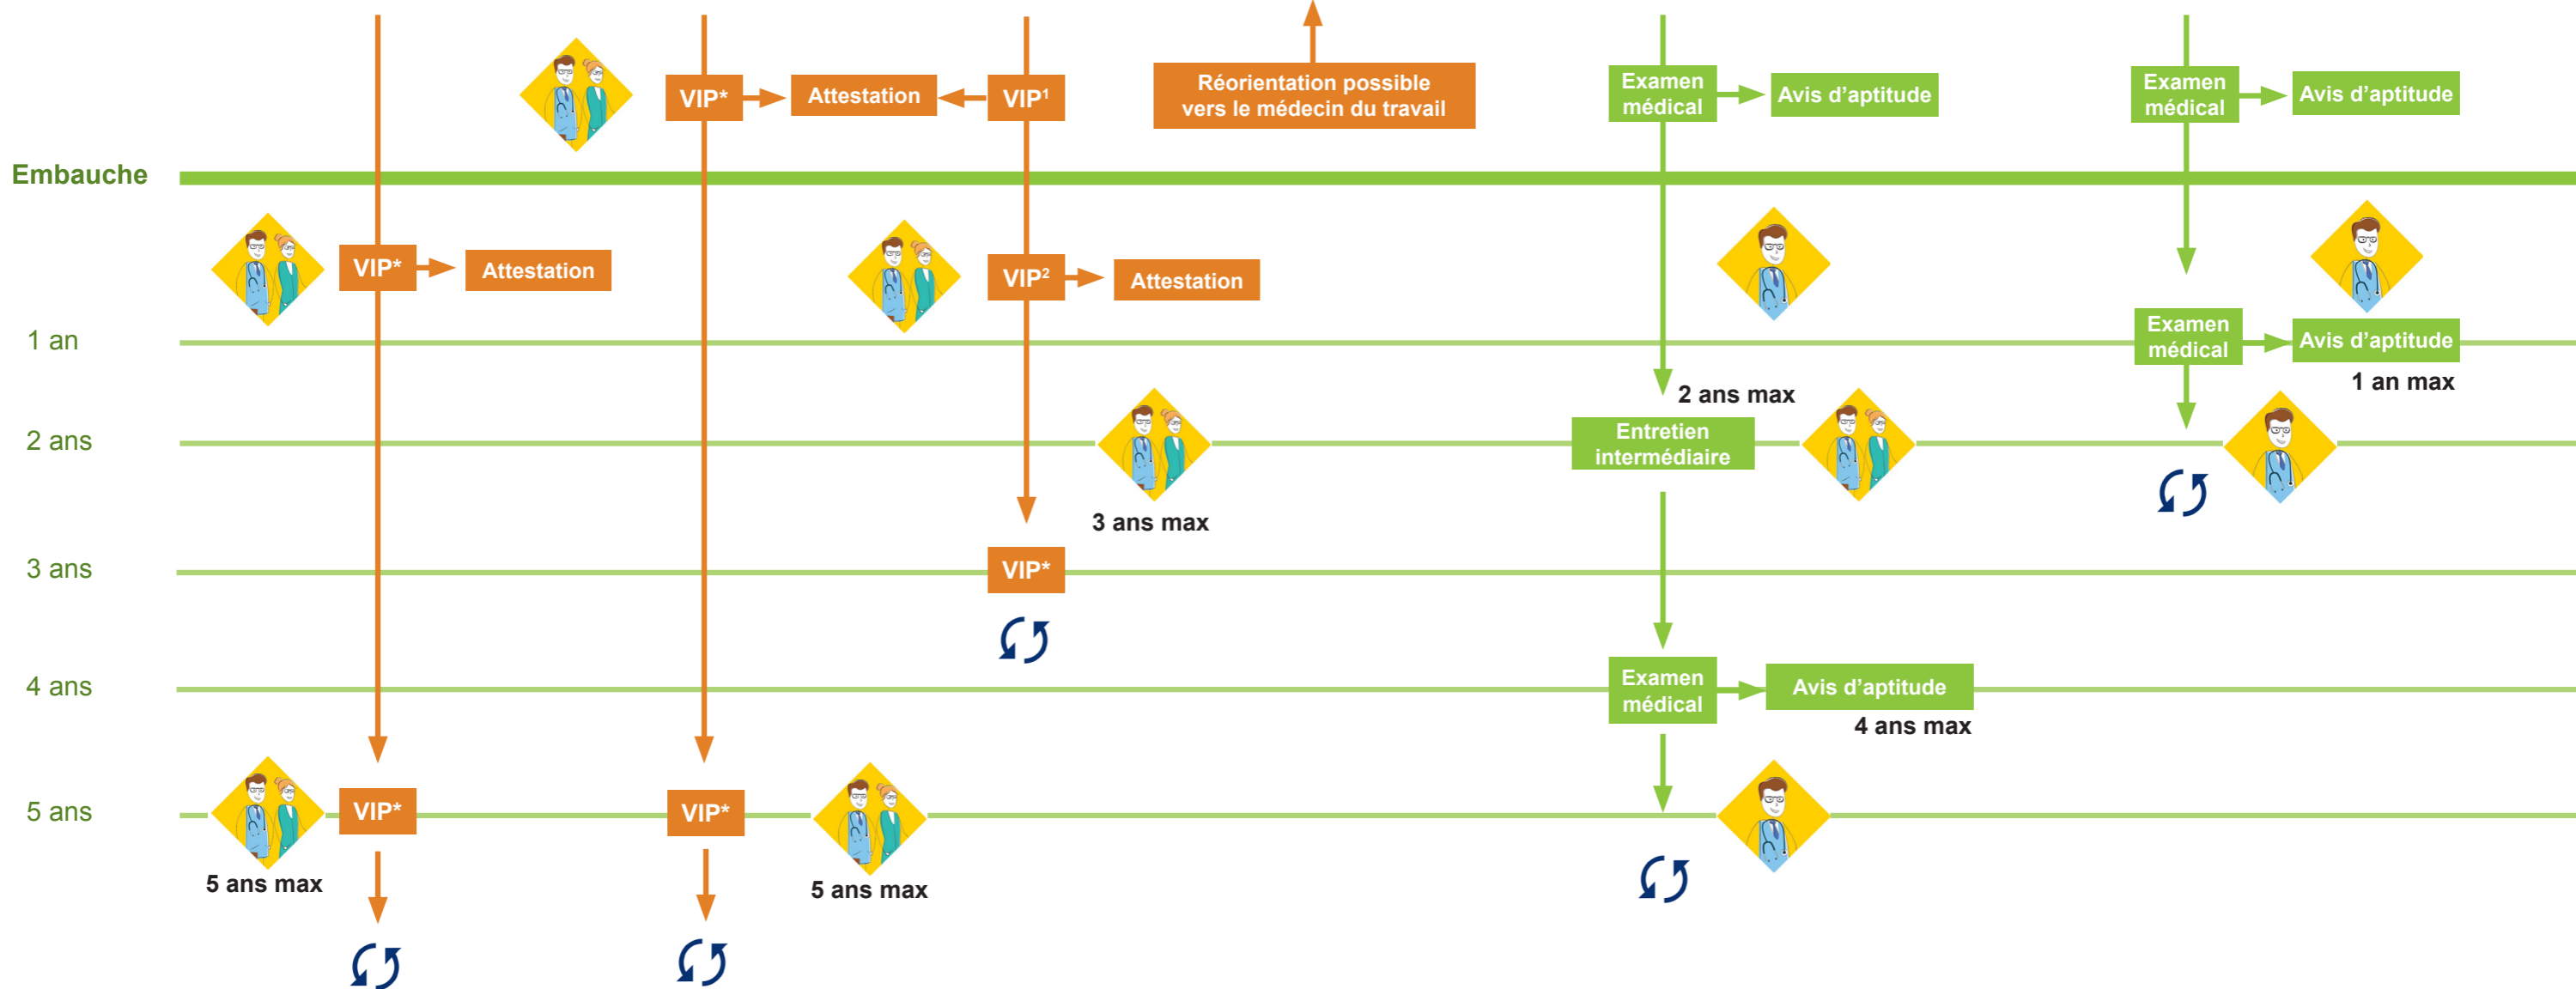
VIP* Attestation VIP¹

Réorientation possible vers le médecin du travail

Examen médical Avis d'aptitude

Examen médical Avis d'aptitude

Embauche

VIP* Attestation

VIP² Attestation

1 an

Examen médical Avis d'aptitude

1 an max

2 ans max

2 ans

Entretien intermédiaire

3 ans max

3 ans

VIP*

4 ans

Examen médical Avis d'aptitude

4 ans max

5 ans

VIP*

VIP*

5 ans max

5 ans max